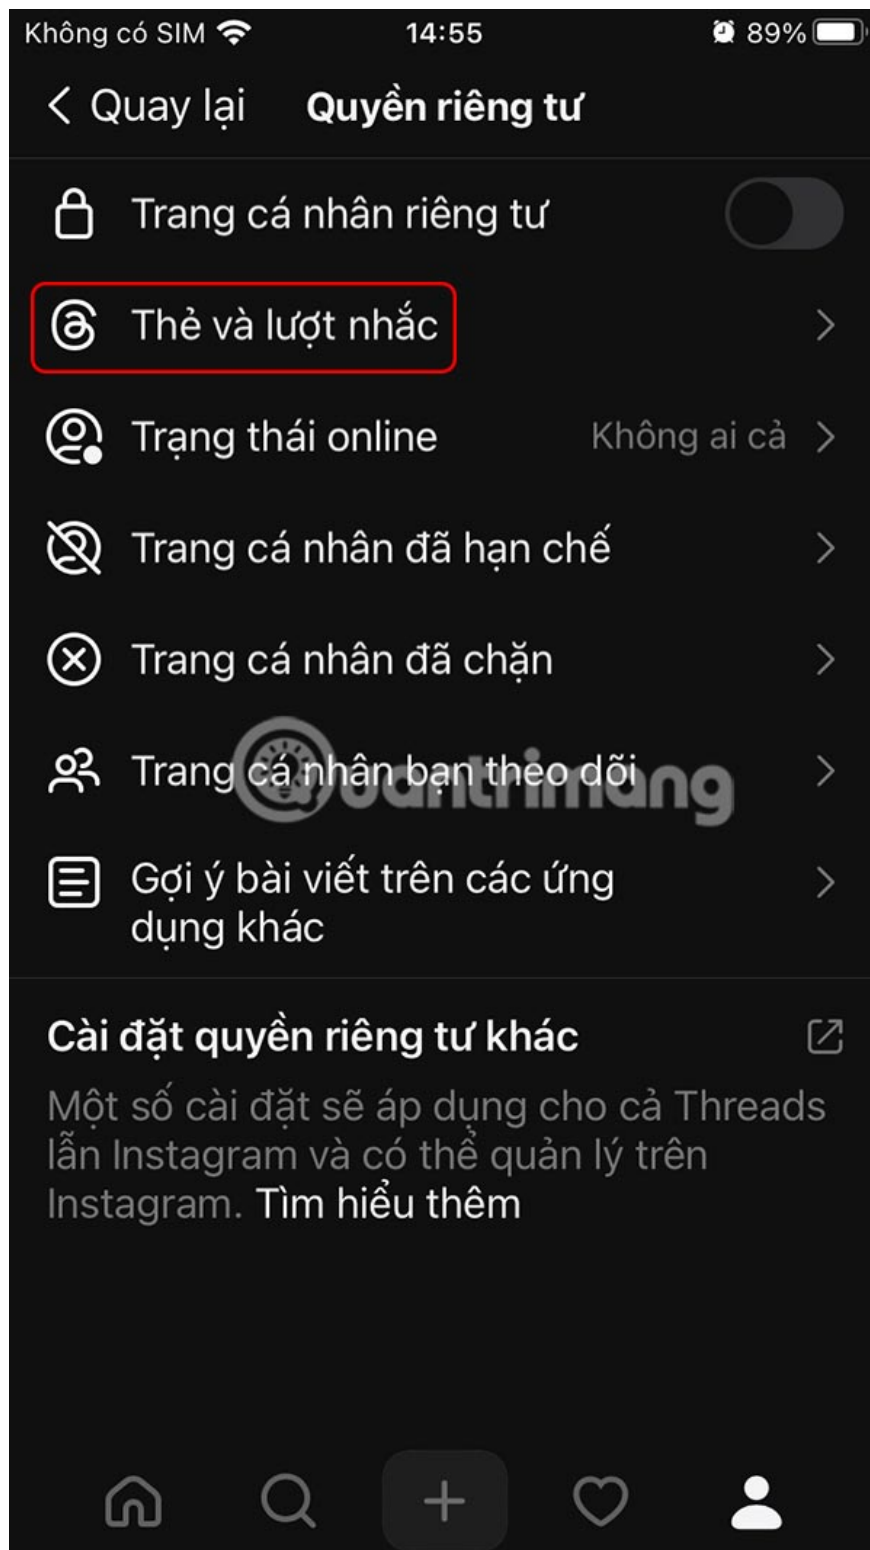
Không có SIM 14:55 89%

Quay lại Quyền riêng tư

Trang cá nhân riêng tư

Thẻ và lượt nhắc

Trạng thái online Không ai cả

Trang cá nhân đã hạn chế

Trang cá nhân đã chặn

Trang cá nhân bạn theo dõi

Gợi ý bài viết trên các ứng dụng khác

Cài đặt quyền riêng tư khác

Một số cài đặt sẽ áp dụng cho cả Threads lẫn Instagram và có thể quản lý trên Instagram. Tìm hiểu thêm

quantrimang